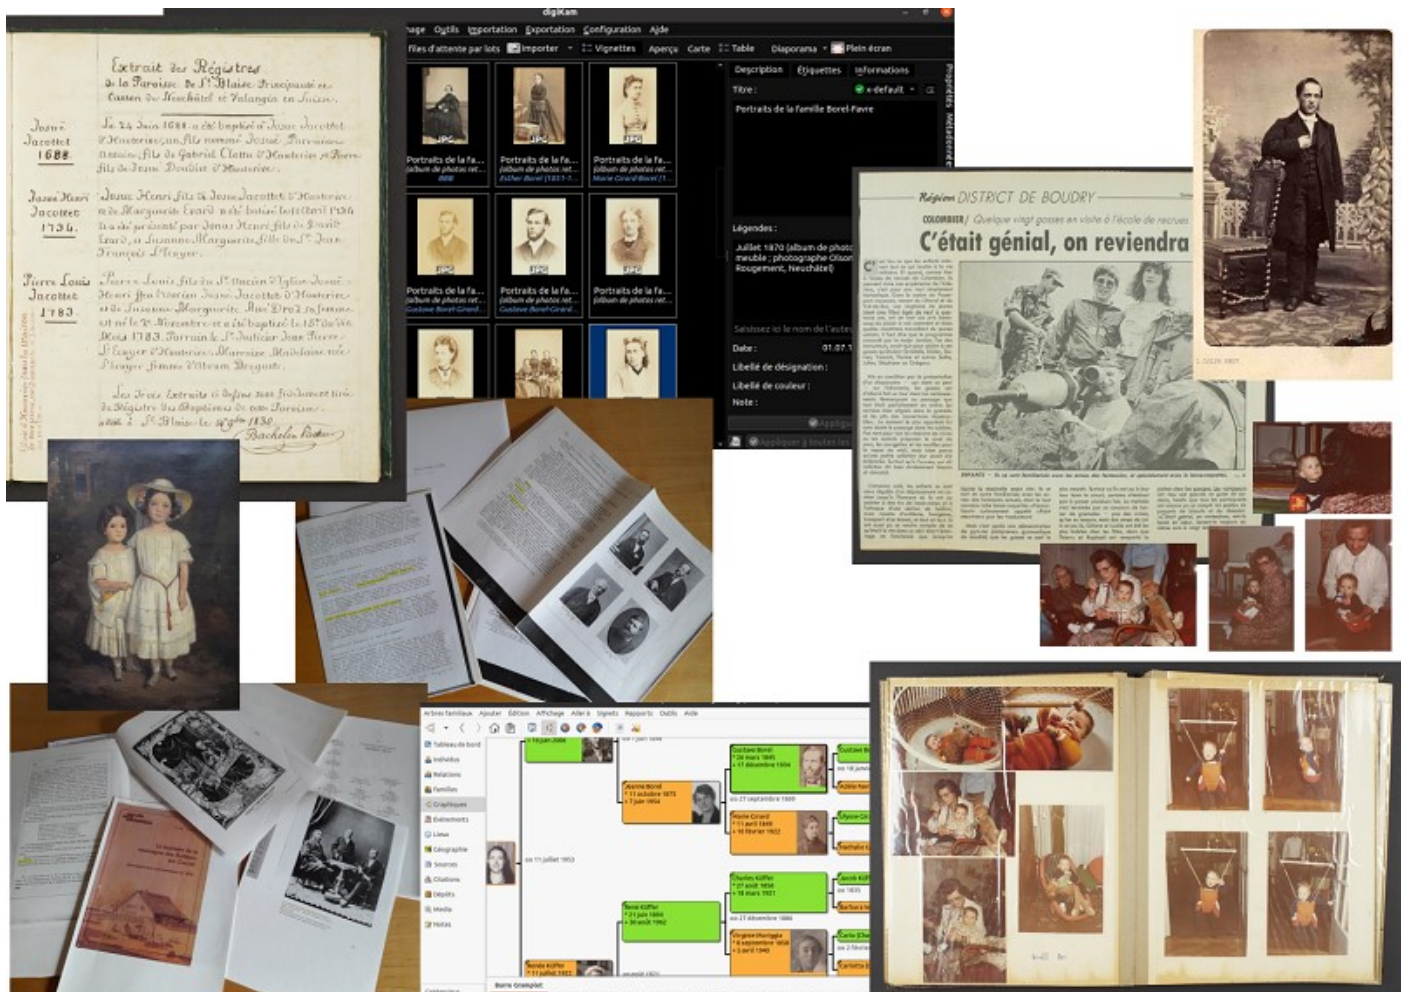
Extrait des Registres de la Paroisse de St Blaise Principauté et Canton de Neuchâtel et Valangin en Suisse.

Josué Jacottet 1688.

Le 24 Juin 1688. a été baptisé à Josué Jacottet d'Hauterive, un fils nommé Josué. Parrains: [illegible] fils de Gabriel Clottu d'Hauterive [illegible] fils de Josué Doublet d'Hauterive.

Josué Henri Jacottet 1734.

Josué Henri fils de Josué Jacottet d'Hauterive et de Marguerite Evard a été baptisé le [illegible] 1734 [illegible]

Pierre Louis Jacottet 1783.

Pierre Louis fils du Sr Ancien d'Eglise Josué Henri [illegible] Josué Jacottet d'Hauterive et de Susanne Marguerite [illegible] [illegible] 1783. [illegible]

Les trois Extraits ci dessus sont fidèlement tirés du Registre des Baptêmes de cette Paroisse. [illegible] à St Blaise le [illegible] 1830.

Bachelin Pasteur

digiKam

Image Outils Importation Exportation Configuration Aide

Files d'attente par lots Importer Vignettes Aperçu Carte Table Diaporama Plein écran

Portraits de la fa... Portraits de la fa... Portraits de la fa...

JPG JPG JPG

Description Étiquettes Informations

Titre : x-default

Portraits de la famille Borel-Favre

Légendes :

Juillet 1870 (album de photo meuble : photographe Olson Rougemont, Neuchâtel)

Saisissez ici le nom de l'auteu

Date : 01.07.1

Libellé de désignation :

Libellé de couleur :

Note :

Appliquer

Appliquer à toutes les

Propriétés Métadonnées

Région DISTRICT DE BOUDRY

COLOMBIER / Quelque vingt gosses en visite à l'école de recrues

C'était génial, on reviendra

Arbres familiaux Ajouter Édition Affichage Aller à Signets Rapports Outils Aide

Tableau de bord Individus Relations Familles Graphiques Événements Lieux Géographie Sources Citations Dépôts Media Notes

Gustave Borel
Jeanne Borel
Marie Girard
Charles Küffer
René Küffer
Virginie Murriggia

Barre Gramplet